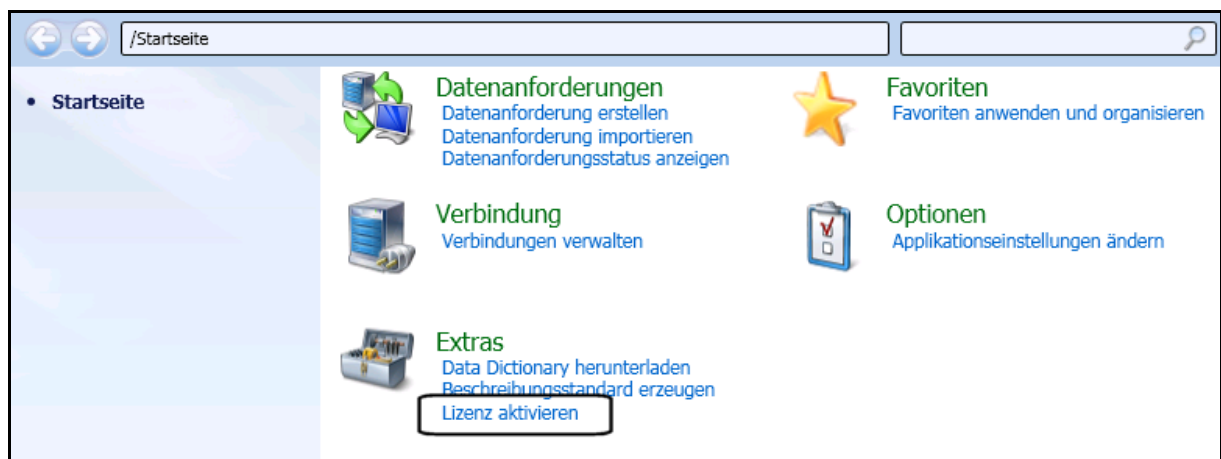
/Startseite

• Startseite

Datenanforderungen
Datenanforderung erstellen
Datenanforderung importieren
Datenanforderungsstatus anzeigen

Favoriten
Favoriten anwenden und organisieren

Verbindung
Verbindungen verwalten

Optionen
Applikationseinstellungen ändern

Extras
Data Dictionary herunterladen
Beschreibungsstandard erzeugen
Lizenz aktivieren